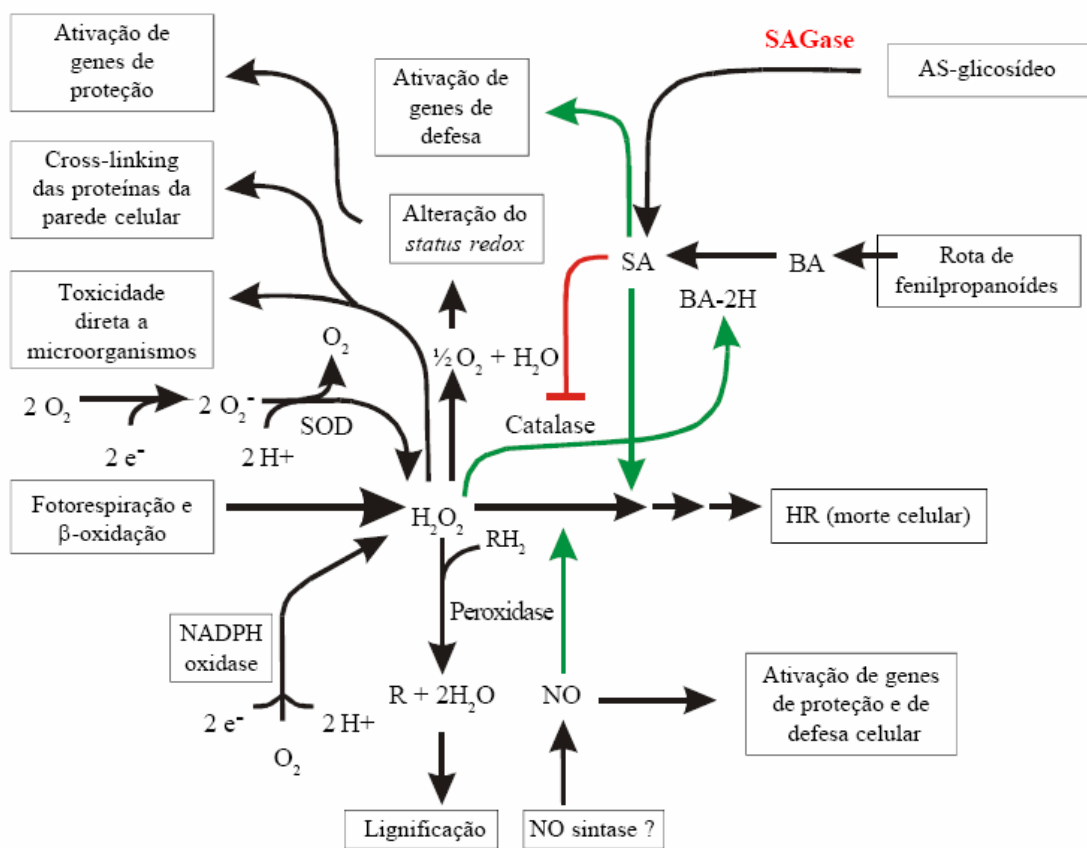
Ativação de genes de proteção

SAGase

AS-glicosídeo

Ativação de genes de defesa

Cross-linking das proteínas da parede celular

Alteração do *status redox*

Toxicidade direta a microorganismos

SA

BA

Rota de fenilpropanoídes

BA-2H

$O_2$

$\frac{1}{2} O_2 + H_2O$

$2\ O_2$

$2\ O_2^-$

SOD

Catalase

$2\ e^-$

$2\ H+$

Fotorespiração e β-oxidação

$H_2O_2$

HR (morte celular)

$RH_2$

Peroxidase

NADPH oxidase

$R + 2H_2O$

NO

Ativação de genes de proteção e de defesa celular

$2\ e^-$

$2\ H+$

$O_2$

Lignificação

NO sintase ?